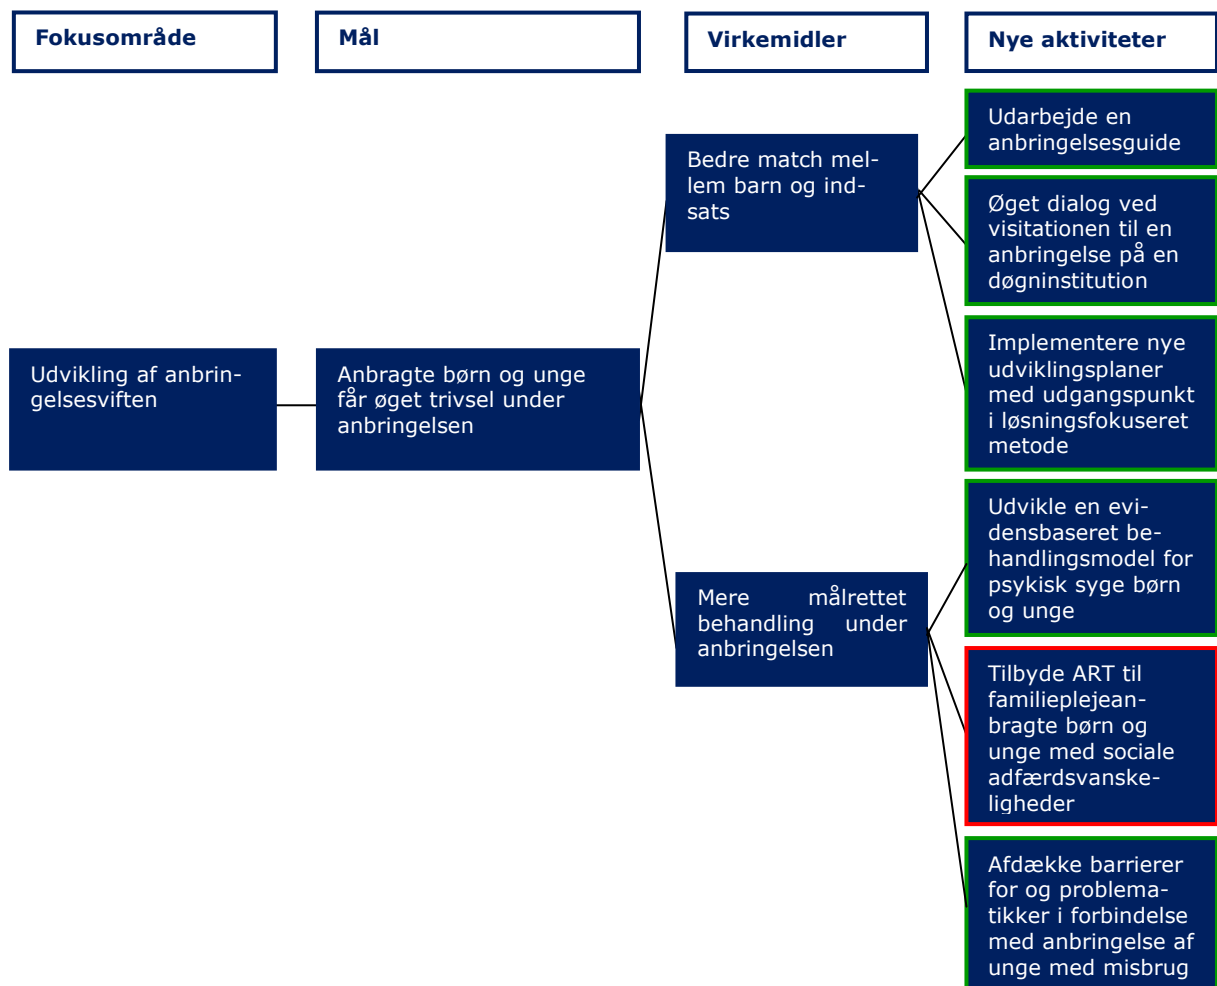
Fokusområde

Mål

Virkemidler

Nye aktiviteter

Udvikling af anbringelsesviften

Anbragte børn og unge får øget trivsel under anbringelsen

Bedre match mellem barn og indsats

Mere målrettet behandling under anbringelsen

Udarbejde en anbringelsesguide

Øget dialog ved visitationen til en anbringelse på en døgninstitution

Implementere nye udviklingsplaner med udgangspunkt i løsningsfokuseret metode

Udvikle en evidensbaseret behandlingsmodel for psykisk syge børn og unge

Tilbyde ART til familieplejeanbragte børn og unge med sociale adfærdsvanskeligheder

Afdække barrierer for og problematikker i forbindelse med anbringelse af unge med misbrug